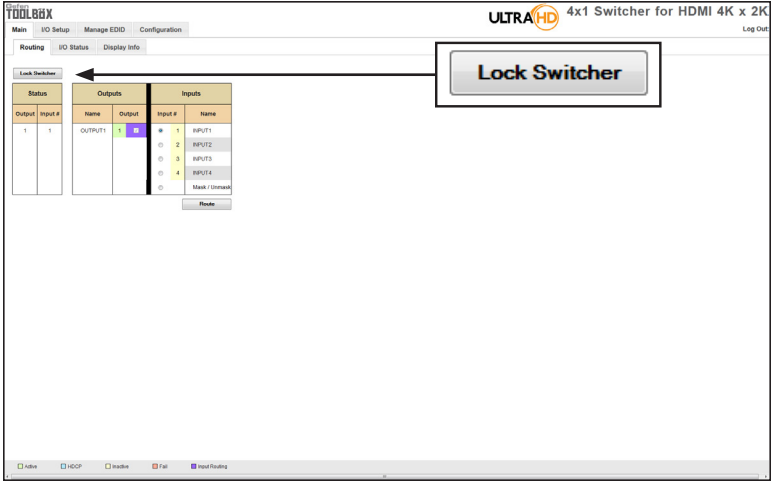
Gefen TOOLBOX

ULTRA HD 4x1 Switcher for HDMI 4K x 2K

Main | I/O Setup | Manage EDID | Configuration

Log Out

Routing | I/O Status | Display Info

Lock Switcher

Lock Switcher

| Status | |
|---|---|
| Output | Input # |
| 1 | 1 |

| Outputs | |
|---|---|
| Name | Output |
| OUTPUT1 | 1 |

| Inputs | | |
|---|---|---|
| Input # | | Name |
| | 1 | INPUT1 |
| | 2 | INPUT2 |
| | 3 | INPUT3 |
| | 4 | INPUT4 |
| | | Mask / Unmask |

Route

Active | HDCP | Inactive | Fail | Input Routing